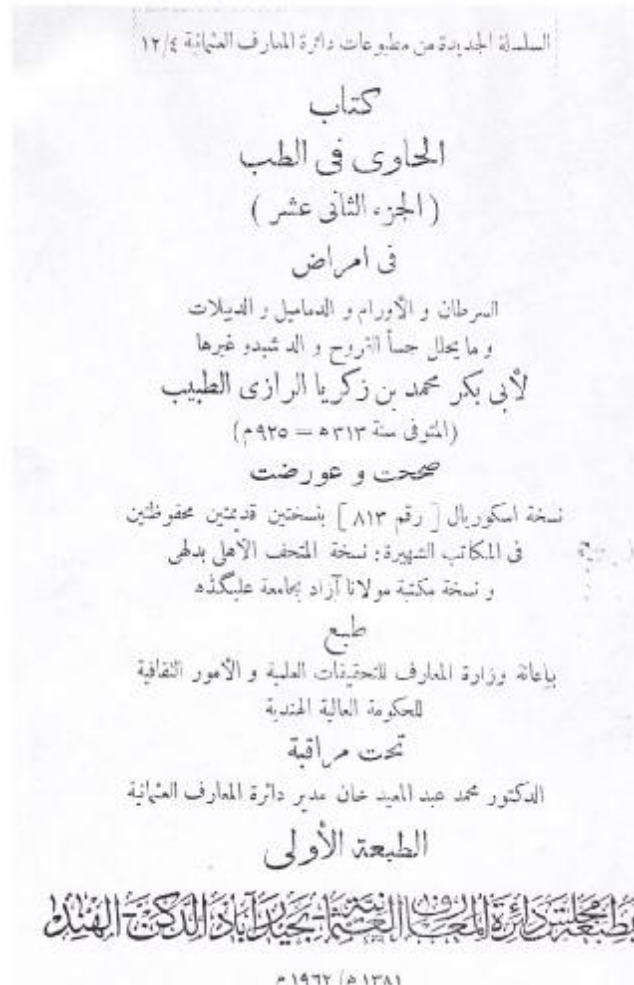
السلسلة الجديدة من مطبوعات دائرة المعارف العثمانية ١٢/٤

كتاب
الحاوى فى الطب
( الجزء الثانى عشر )
فى امراض
السرطان و الأورام و الدماميل و الدبيلات
و ما يحلل جسأ القروح و الدشبدو غيرها
لأبى بكر محمد بن زكريا الرازى الطبيب
(المتوفى سنة ٣١٣هـ = ٩٢٥م)

صححت و عورضت
نسخة اسكوريال [ رقم ٨١٣ ] بنسختين قديمتين محفوظتين
فى المكاتب الشهيرة: نسخة المتحف الأهلى بدهلى
و نسخة مكتبة مولانا آزاد بجامعة عليكڈه

طبع
باعانة وزارة المعارف للتحقيقات العلمية و الأمور الثقافية
للحكومة العالية الهندية

تحت مراقبة
الدكتور محمد عبد المعيد خان مدير دائرة المعارف العثمانية

الطبعة الأولى

بمطبعة مجلس دائرة المعارف العثمانية بحيدرآباد الدكن الهند

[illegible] ١٣٨١هـ) ١٩٦٢م